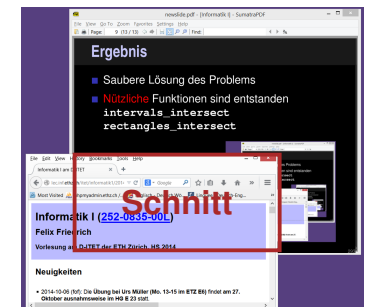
newslide.pdf - [Informatik I] - SumatraPDF
File View Go To Zoom Favorites Settings Help
Page 9 (13 / 13) Find:

Ergebnis

Saubere Lösung des Problems

Nützliche Funktionen sind entstanden
intervals_intersect
rectangles_intersect

File Edit View History Bookmarks Tools Help
Informatik I an D-ITET
Google
Most Visited

Schnitt

Informatik I (252-0835-00L)

Felix Friedrich

Vorlesung an D-ITET der ETH Zürich, HS 2014

Neuigkeiten

2014-10-06 (fof): Die Übung bei Urs Müller (Mo. 13-15 im ETZ E6) findet am 27. Oktober ausnahmsweise im HG E 23 statt.